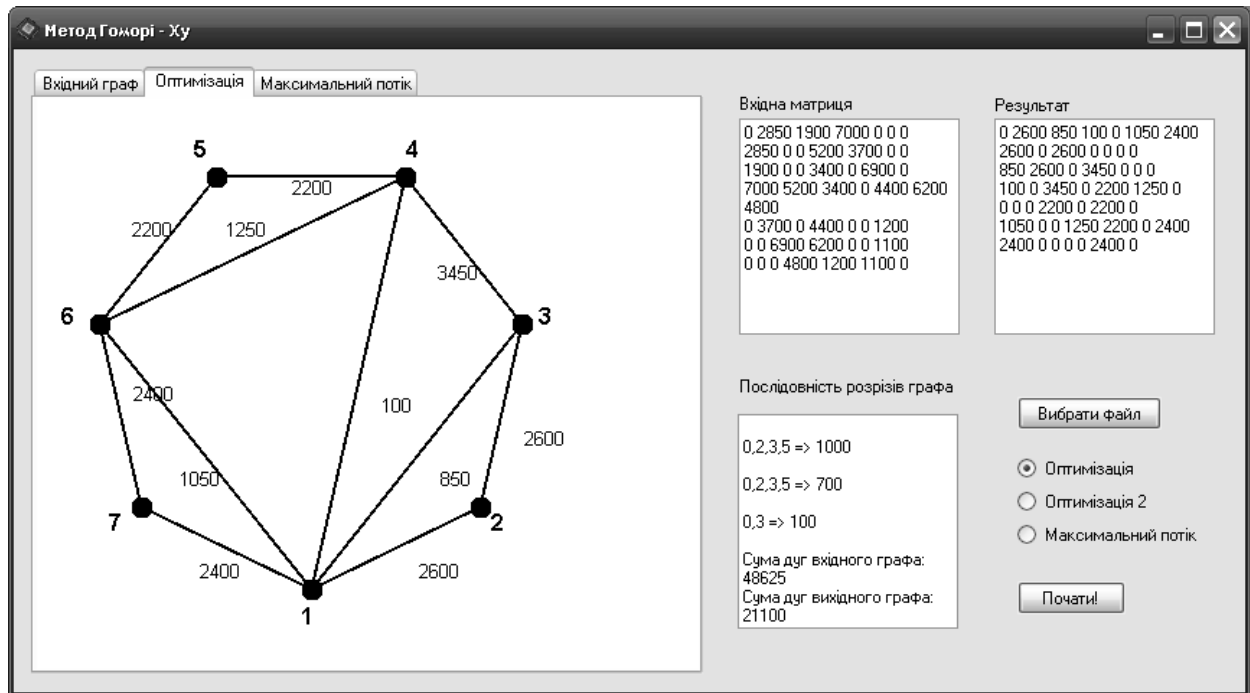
Метод Гоморі - Ху

Вхідний граф | Оптимізація | Максимальний потік

5
4
2200
2200
1250
3450
6
3
2400
100
2600
1050
850
7
2
2400
2600
1

Вхідна матриця
0 2850 1900 7000 0 0 0
2850 0 0 5200 3700 0 0
1900 0 0 3400 0 6900 0
7000 5200 3400 0 4400 6200 4800
0 3700 0 4400 0 0 1200
0 0 6900 6200 0 0 1100
0 0 0 4800 1200 1100 0

Результат
0 2600 850 100 0 1050 2400
2600 0 2600 0 0 0 0
850 2600 0 3450 0 0 0
100 0 3450 0 2200 1250 0
0 0 0 2200 0 2200 0
1050 0 0 1250 2200 0 2400
2400 0 0 0 0 2400 0

Послідовність розрізів графа

0,2,3,5 => 1000

0,2,3,5 => 700

0,3 => 100

Сума дуг вхідного графа:
48625
Сума дуг вихідного графа:
21100

Вибрати файл

Оптимізація
Оптимізація 2
Максимальний потік

Почати!